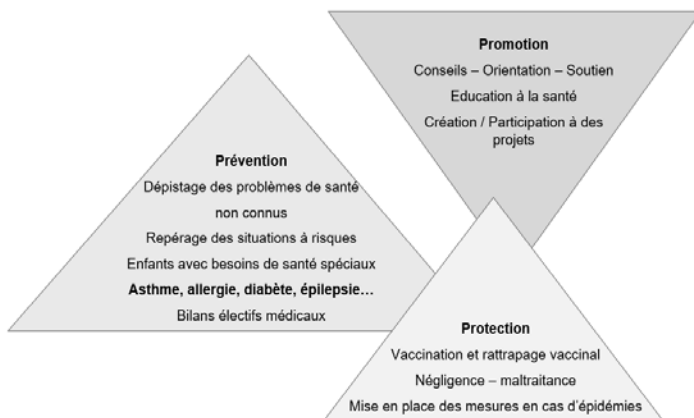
Promotion
Conseils – Orientation – Soutien
Education à la santé
Création / Participation à des projets

Prévention
Dépistage des problèmes de santé non connus
Repérage des situations à risques
Enfants avec besoins de santé spéciaux
Asthme, allergie, diabète, épilepsie…
Bilans électifs médicaux

Protection
Vaccination et rattrapage vaccinal
Négligence – maltraitance
Mise en place des mesures en cas d'épidémies